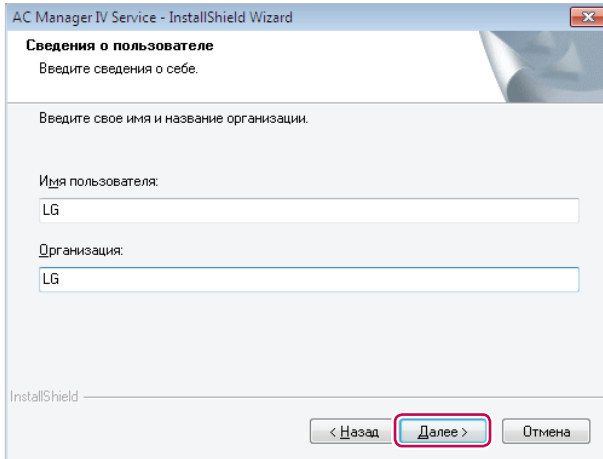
AC Manager IV Service - InstallShield Wizard

Сведения о пользователе

Введите сведения о себе.

Введите свое имя и название организации.

Имя пользователя:

LG

Организация:

LG

InstallShield

< Назад

Далее >

Отмена